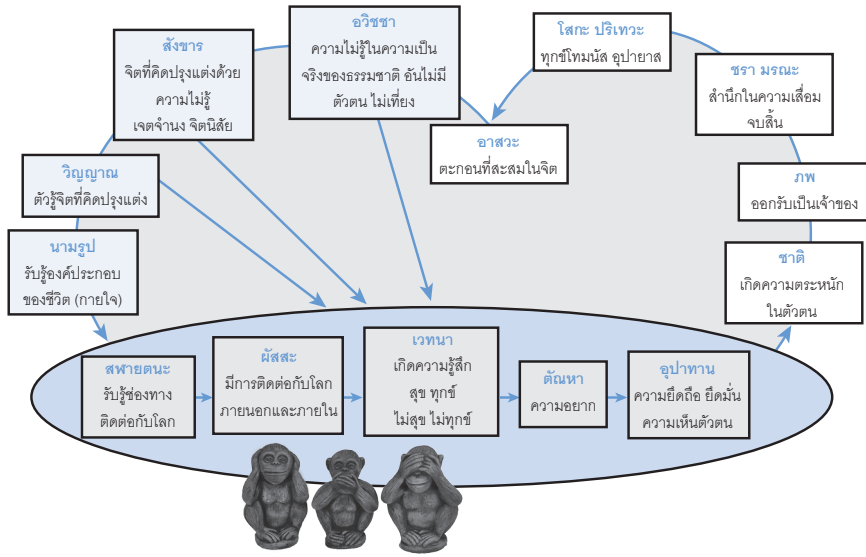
สังขาร
จิตที่คิดปรุงแต่งด้วยความไม่รู้ เจตจำนง จิตนิสัย

อวิชชา
ความไม่รู้ในความเป็นจริงของธรรมชาติ อันไม่มีตัวตน ไม่เที่ยง

โสกะ ปริเทวะ
ทุกข์โทมนัส อุปายาส

ชรา มรณะ
สำนึกในความเสื่อม จบสิ้น

อาสวะ
ตะกอนที่สะสมในจิต

วิญญาณ
ตัวรู้จิตที่คิดปรุงแต่ง

ภพ
ออกรับเป็นเจ้าของ

นามรูป
รับรู้องค์ประกอบของชีวิต (กายใจ)

ชาติ
เกิดความตระหนักในตัวตน

สฬายตนะ
รับรู้ช่องทาง ติดต่อกับโลก

ผัสสะ
มีการติดต่อกับโลกภายนอกและภายใน

เวทนา
เกิดความรู้สึก สุข ทุกข์ ไม่สุข ไม่ทุกข์

ตัณหา
ความอยาก

อุปาทาน
ความยึดถือ ยึดมั่น ความเห็นตัวตน